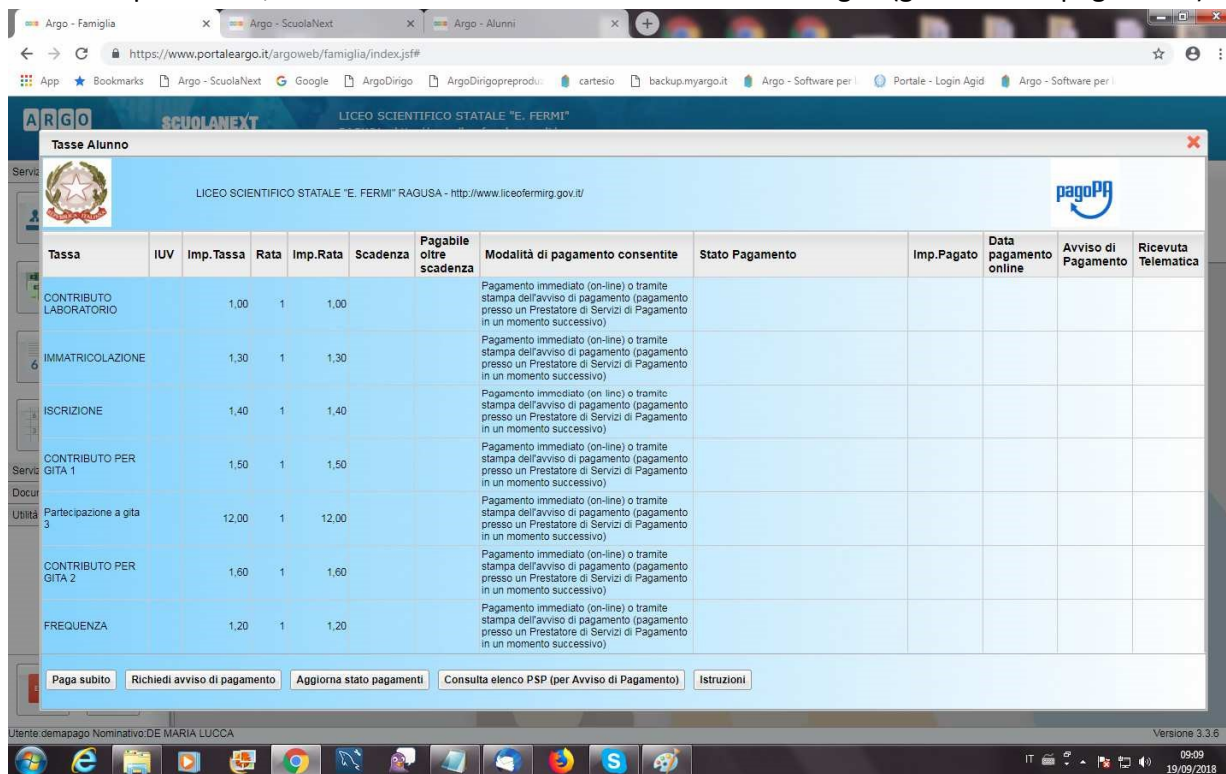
Argo - Famiglia | Argo - ScuolaNext | Argo - Alunni

https://www.portaleargo.it/argoweb/famiglia/index.jsf#

App | Bookmarks | Argo - ScuolaNext | Google | ArgoDirigo | ArgoDirigopreprodu | cartesio | backup.myargo.it | Argo - Software per | Portale - Login Agid | Argo - Software per

ARGO SCUOLANEXT LICEO SCIENTIFICO STATALE "E. FERMI"

Tasse Alunno

LICEO SCIENTIFICO STATALE "E. FERMI" RAGUSA - http://www.liceofermirg.gov.it/

pagoPA

| Tassa | IUV | Imp.Tassa | Rata | Imp.Rata | Scadenza | Pagabile oltre scadenza | Modalità di pagamento consentite | Stato Pagamento | Imp.Pagato | Data pagamento online | Avviso di Pagamento | Ricevuta Telematica |
|---|---|---|---|---|---|---|---|---|---|---|---|---|
| CONTRIBUTO LABORATORIO | | 1,00 | 1 | 1,00 | | | Pagamento immediato (on-line) o tramite stampa dell'avviso di pagamento (pagamento presso un Prestatore di Servizi di Pagamento in un momento successivo) | | | | | |
| IMMATRICOLAZIONE | | 1,30 | 1 | 1,30 | | | Pagamento immediato (on-line) o tramite stampa dell'avviso di pagamento (pagamento presso un Prestatore di Servizi di Pagamento in un momento successivo) | | | | | |
| ISCRIZIONE | | 1,40 | 1 | 1,40 | | | Pagamento immediato (on-line) o tramite stampa dell'avviso di pagamento (pagamento presso un Prestatore di Servizi di Pagamento in un momento successivo) | | | | | |
| CONTRIBUTO PER GITA 1 | | 1,50 | 1 | 1,50 | | | Pagamento immediato (on-line) o tramite stampa dell'avviso di pagamento (pagamento presso un Prestatore di Servizi di Pagamento in un momento successivo) | | | | | |
| Partecipazione a gita 3 | | 12,00 | 1 | 12,00 | | | Pagamento immediato (on-line) o tramite stampa dell'avviso di pagamento (pagamento presso un Prestatore di Servizi di Pagamento in un momento successivo) | | | | | |
| CONTRIBUTO PER GITA 2 | | 1,60 | 1 | 1,60 | | | Pagamento immediato (on-line) o tramite stampa dell'avviso di pagamento (pagamento presso un Prestatore di Servizi di Pagamento in un momento successivo) | | | | | |
| FREQUENZA | | 1,20 | 1 | 1,20 | | | Pagamento immediato (on-line) o tramite stampa dell'avviso di pagamento (pagamento presso un Prestatore di Servizi di Pagamento in un momento successivo) | | | | | |

Paga subito | Richiedi avviso di pagamento | Aggiorna stato pagamenti | Consulta elenco PSP (per Avviso di Pagamento) | Istruzioni

Servi | Servi | Docur | Utilità

Utente:demapago Nominativo:DE MARIA LUCCA

Versione 3.3.6

IT 09:09 19/09/2018